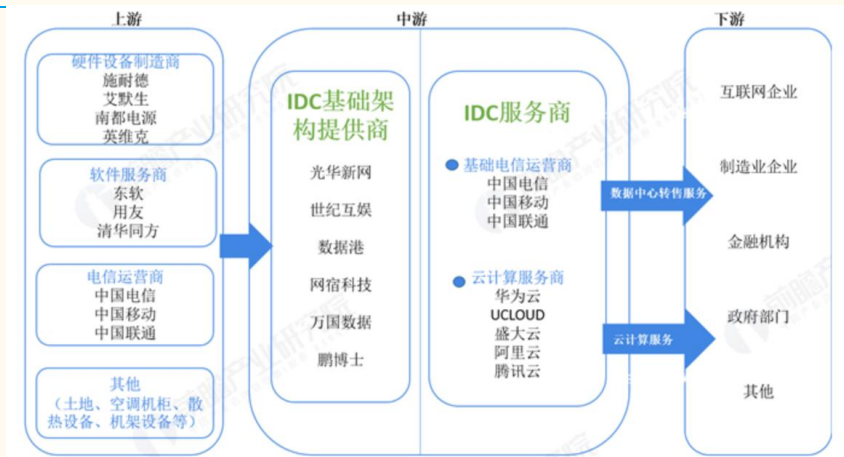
上游

硬件设备制造商
施耐德
艾默生
南都电源
英维克

软件服务商
东软
用友
清华同方

电信运营商
中国电信
中国移动
中国联通

其他
（土地、空调机柜、散热设备、机架设备等）

中游

IDC基础架构提供商

光华新网
世纪互娱
数据港
网宿科技
万国数据
鹏博士

IDC服务商

基础电信运营商
中国电信
中国移动
中国联通

云计算服务商
华为云
UCLOUD
盛大云
阿里云
腾讯云

数据中心转售服务

云计算服务

下游

互联网企业
制造业企业
金融机构
政府部门
其他